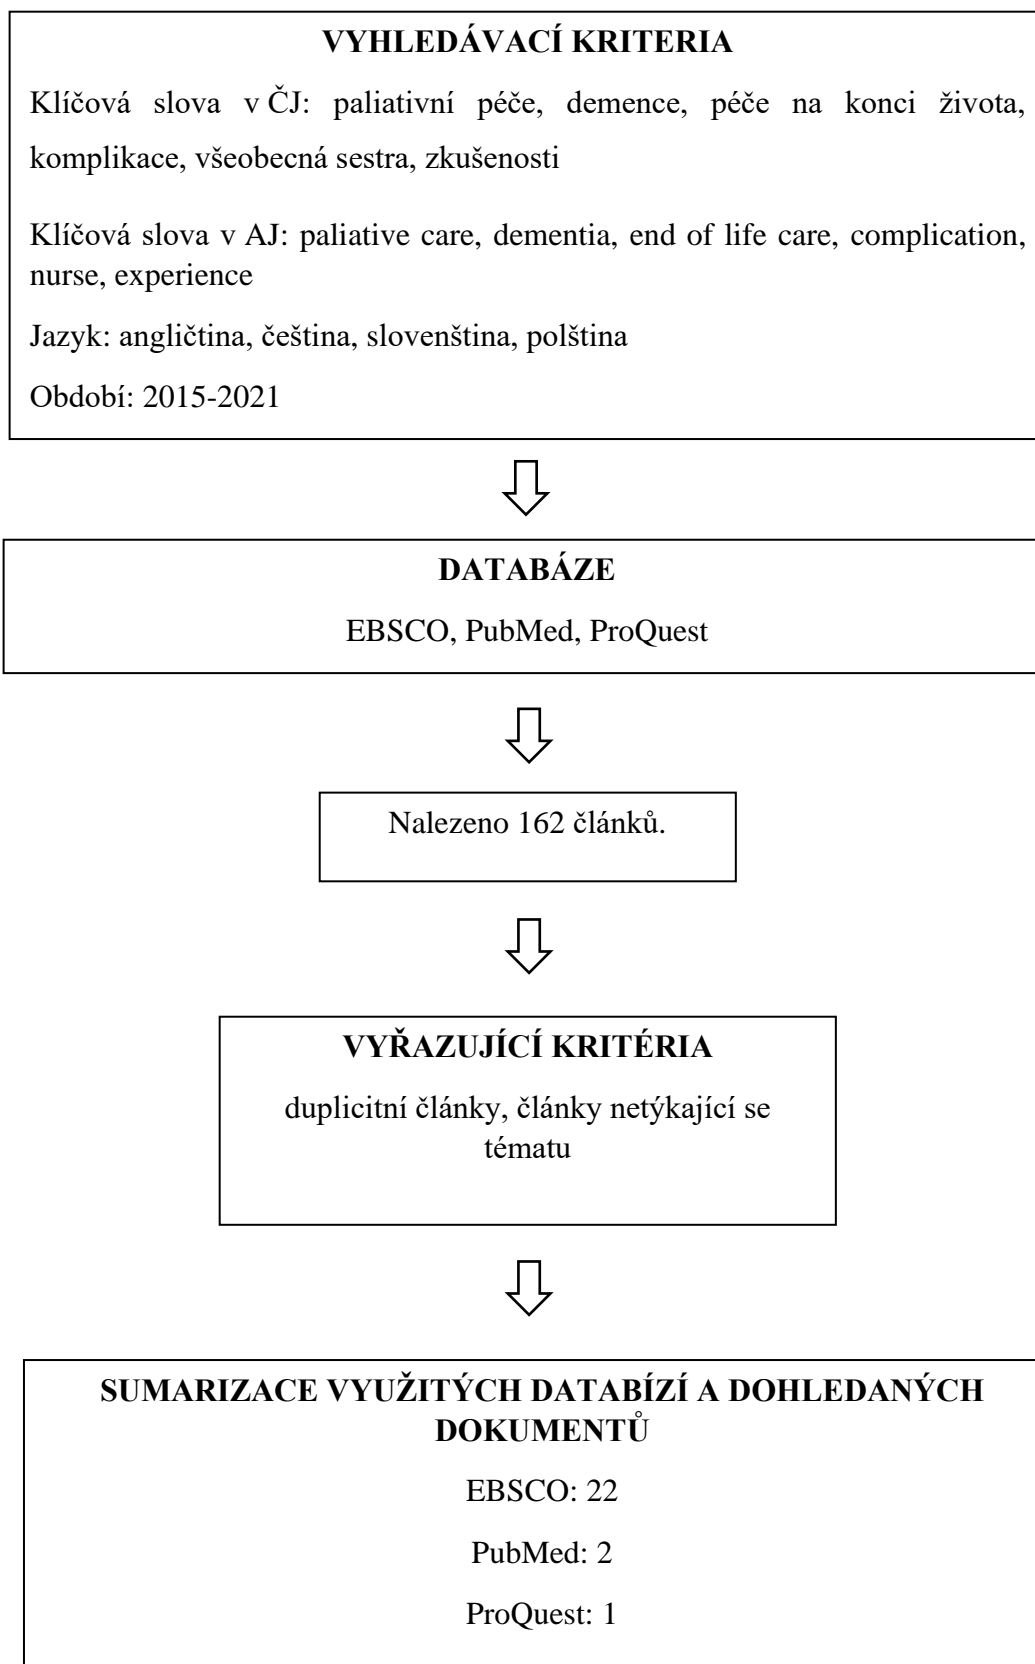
VYHLEDÁVACÍ KRITERIA

Klíčová slova v ČJ: paliativní péče, demence, péče na konci života, komplikace, všeobecná sestra, zkušenosti

Klíčová slova v AJ: paliative care, dementia, end of life care, complication, nurse, experience

Jazyk: angličtina, čeština, slovenština, polština

Období: 2015-2021

DATABÁZE

EBSCO, PubMed, ProQuest

Nalezeno 162 článků.

VYŘAZUJÍCÍ KRITÉRIA

duplicitní články, články netýkající se tématu

SUMARIZACE VYUŽITÝCH DATABÍZÍ A DOHLEDANÝCH DOKUMENTŮ

EBSCO: 22

PubMed: 2

ProQuest: 1